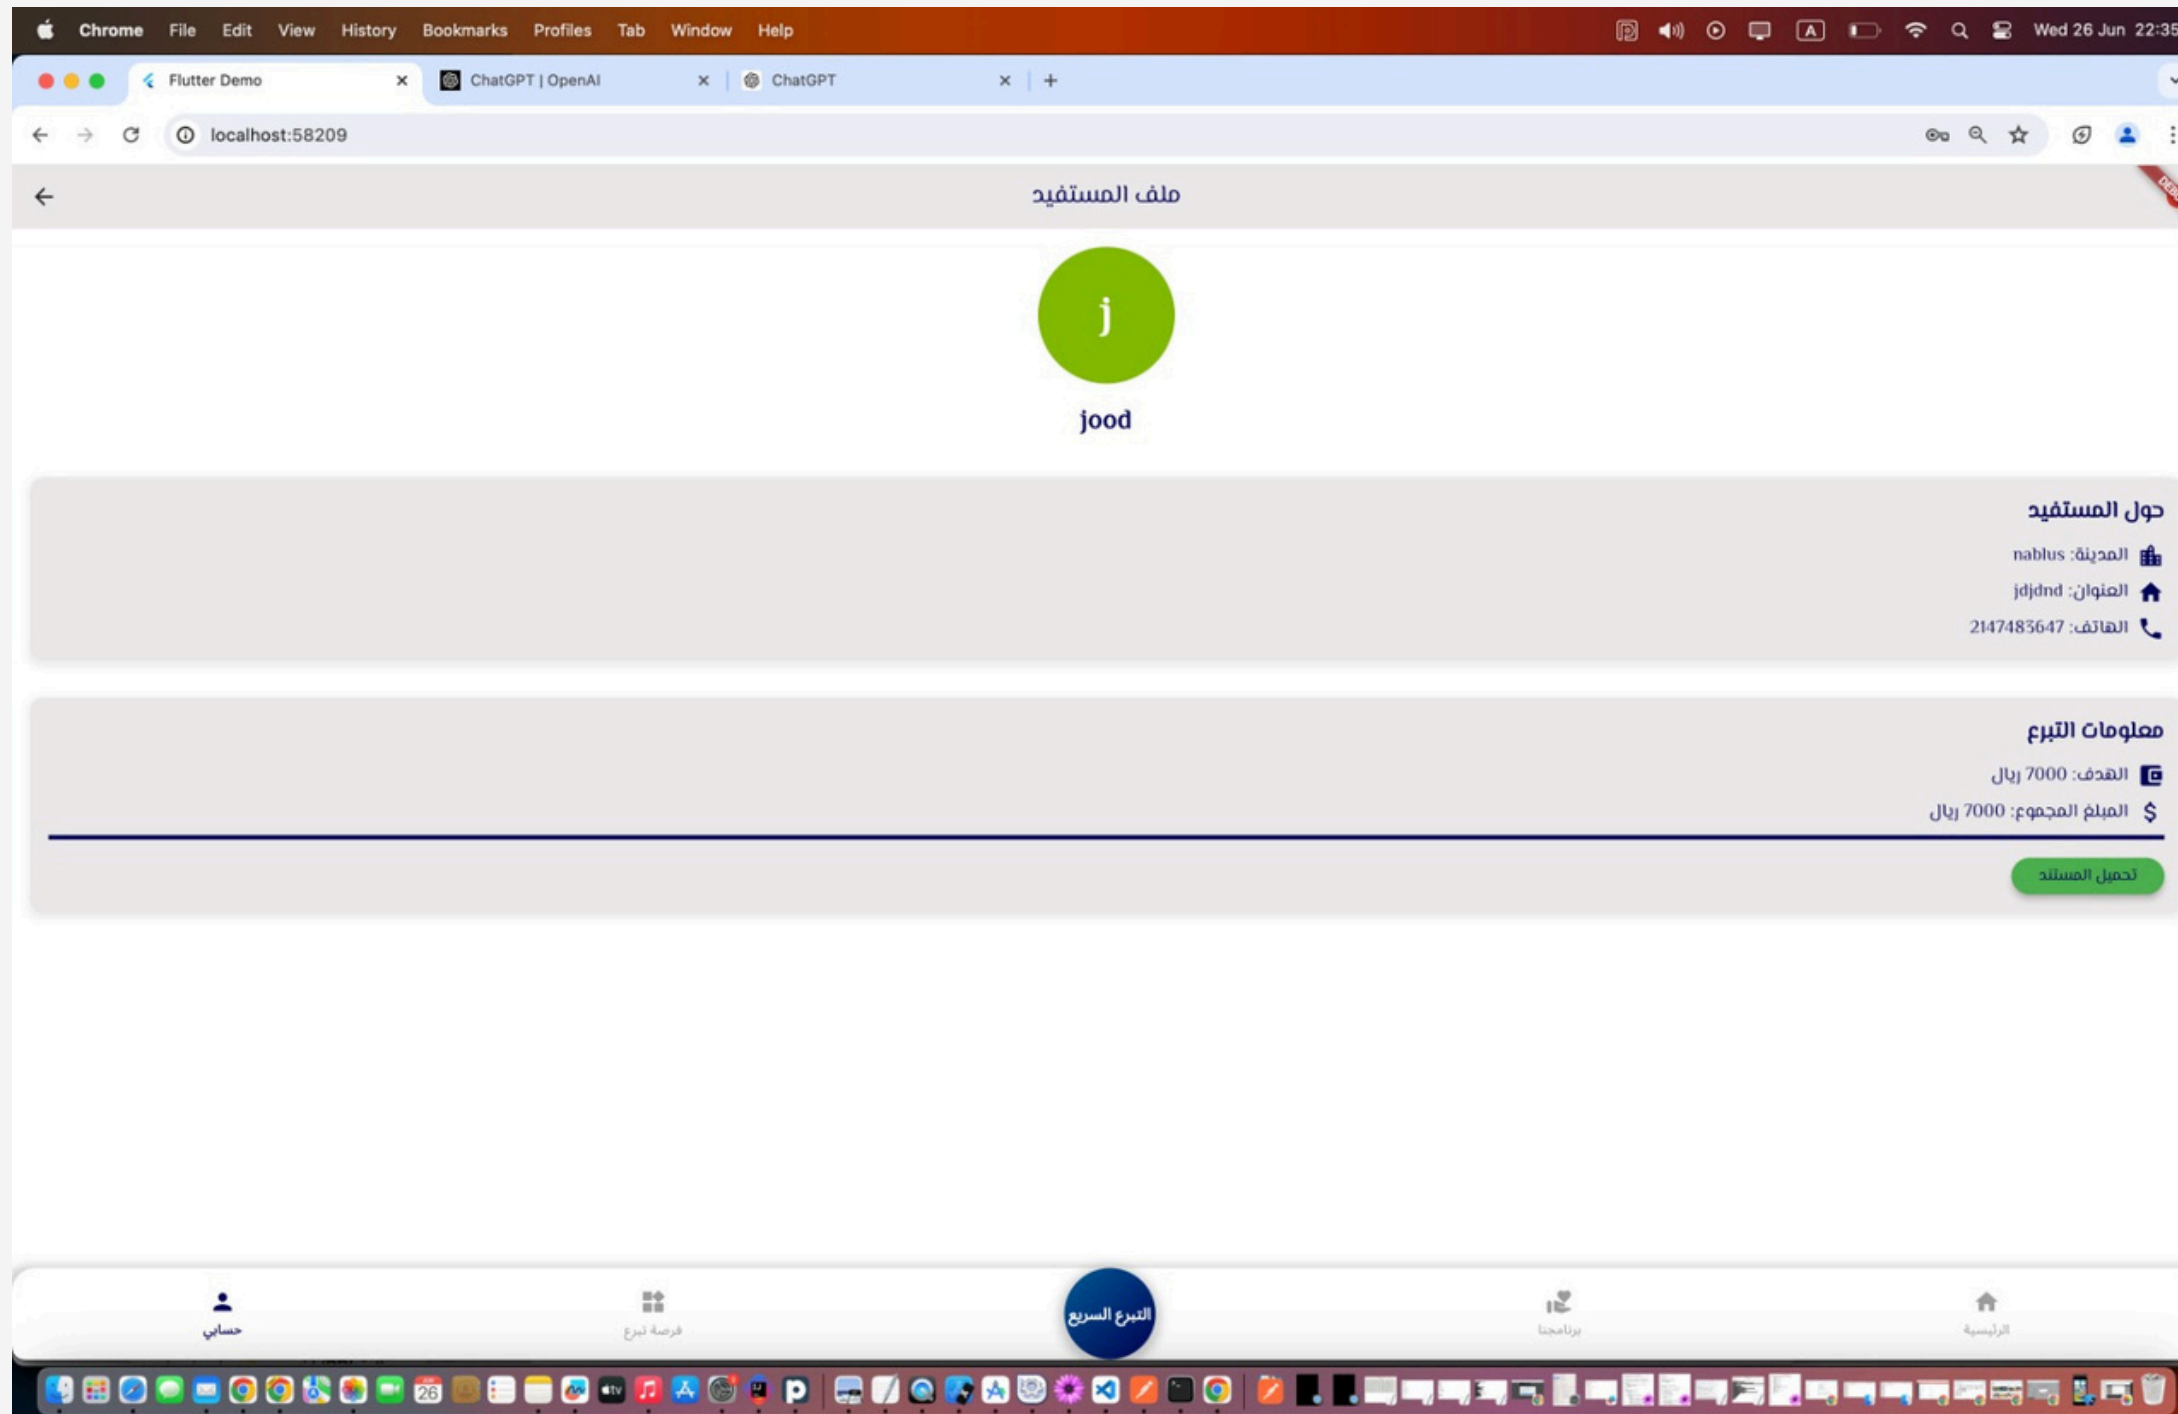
Chrome File Edit View History Bookmarks Profiles Tab Window Help

Wed 26 Jun 22:35

Flutter Demo
ChatGPT | OpenAI
ChatGPT

localhost:58209

ملف المستفيد

j

jood

حول المستفيد

المدينة: nablus

العنوان: jdjdnd

الهاتف: 2147483647

معلومات التبرع

الهدف: 7000 ريال

المبلغ المجموع: 7000 ريال

تحميل المستند

حسابي

فرصة تبرع

التبرع السريع

برنامجنا

الرئيسية